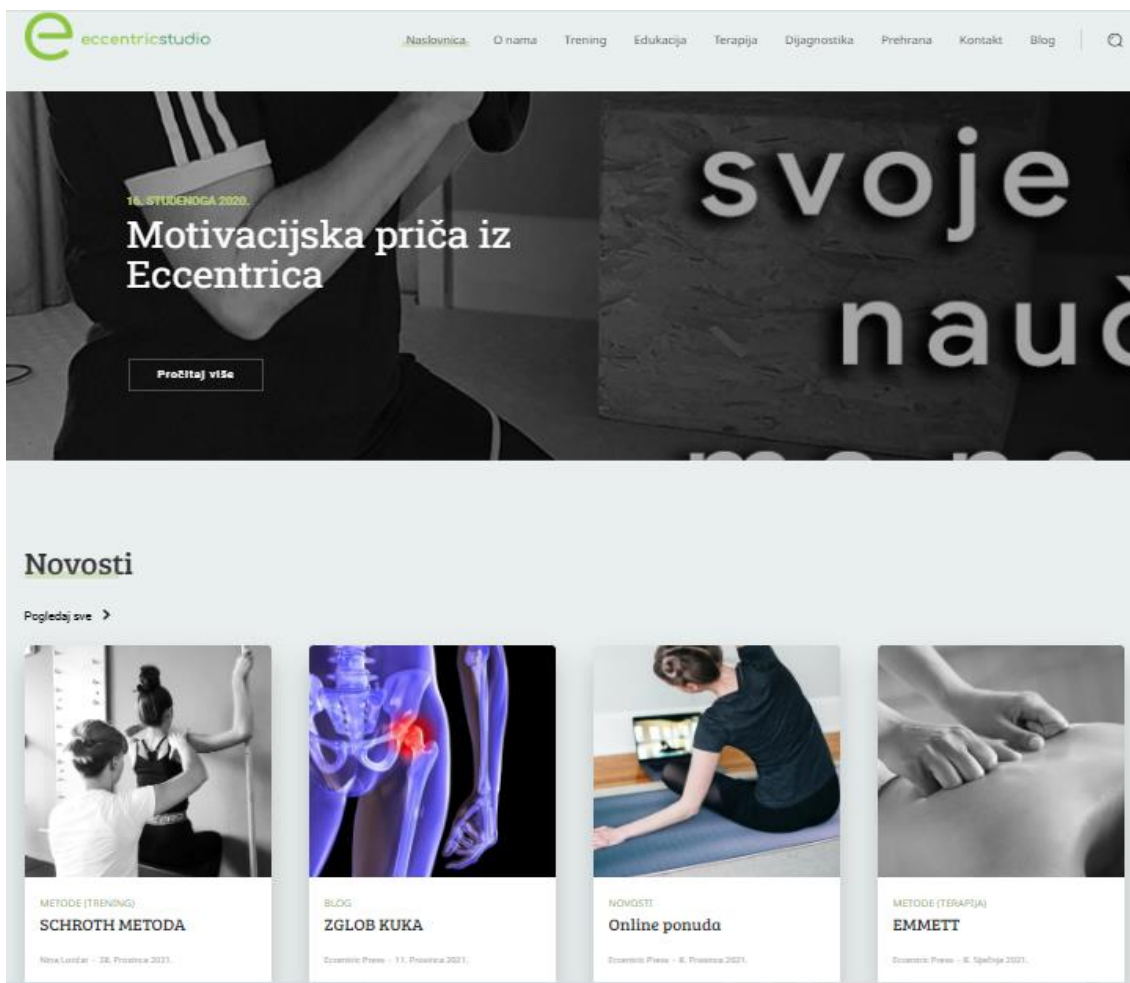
eccentricstudio

Naslovnica O nama Trening Edukacija Terapija Dijagnostika Prehrana Kontakt Blog

16. STUDENOGA 2020.

Motivacijska priča iz Eccentrica

Pročitaj više

svoje
nauč

Novosti

Pogledaj sve >

METODE (TRENING)
SCHROTH METODA
Nina Lončar - 28. Prosinca 2021.

BLOG
ZGLOB KUKA
Eccentric Press - 11. Prosinca 2021.

NOVOSTI
Online ponuda
Eccentric Press - 8. Prosinca 2021.

METODE (TERAPIJA)
EMMETT
Eccentric Press - 8. Siječnja 2021.